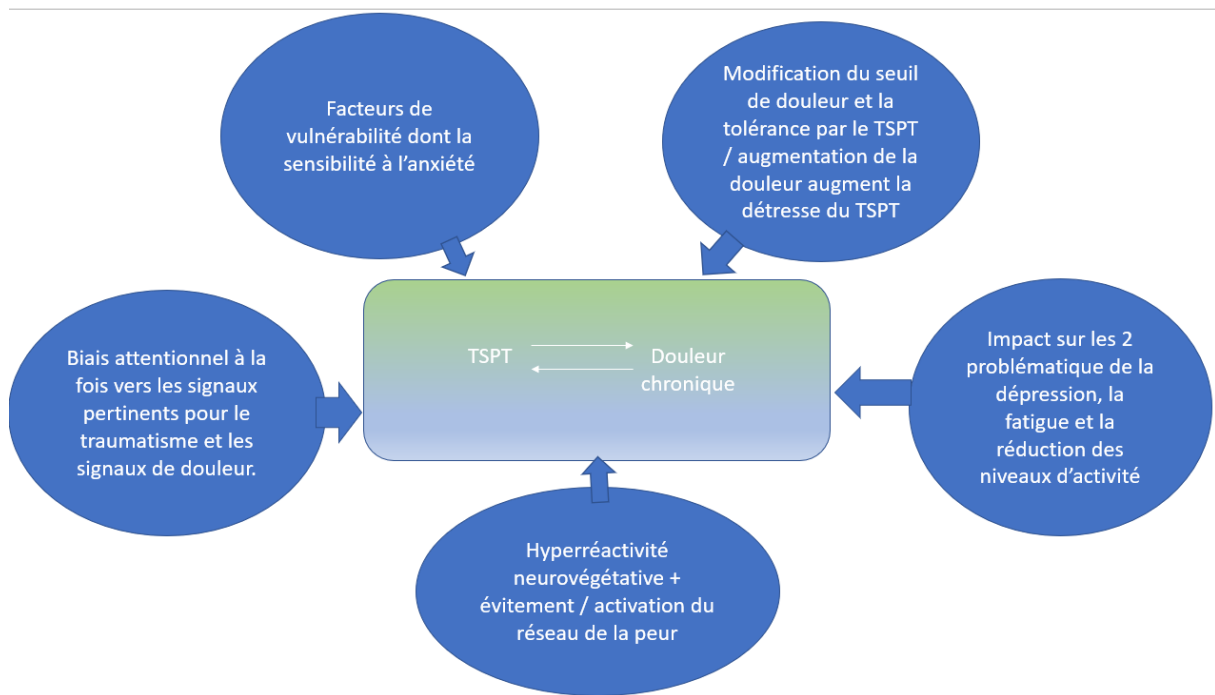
Facteurs de vulnérabilité dont la sensibilité à l'anxiété

Modification du seuil de douleur et la tolérance par le TSPT / augmentation de la douleur augment la détresse du TSPT

Biais attentionnel à la fois vers les signaux pertinents pour le traumatisme et les signaux de douleur.

TSPT

Douleur chronique

Impact sur les 2 problématique de la dépression, la fatigue et la réduction des niveaux d'activité

Hyperréactivité neurovégétative + évitement / activation du réseau de la peur